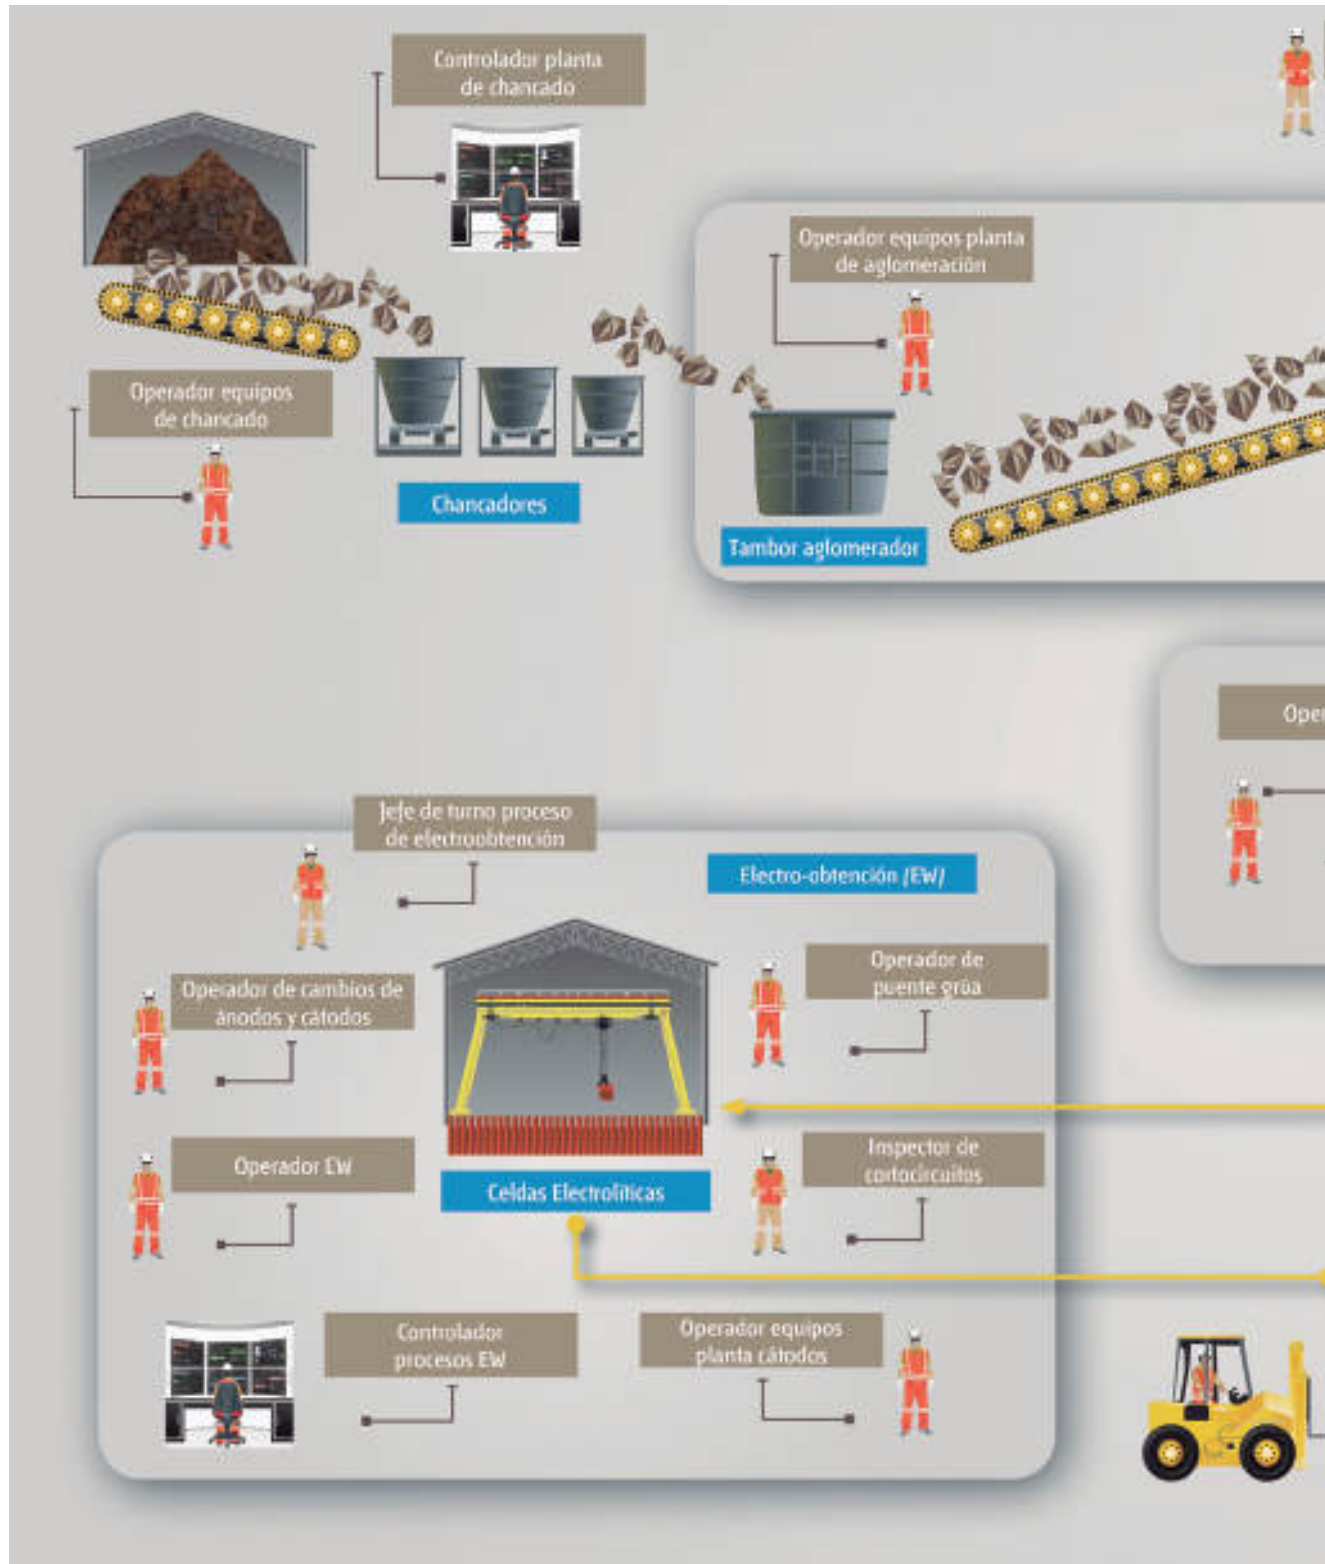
Controlador planta de chancado

Operador equipos planta de aglomeración

Operador equipos de chancado

Chancadores

Tambor aglomerador

Oper

Jefe de turno proceso de electroobtención

Electro-obtención (EW)

Operador de cambios de ánodos y cátodos

Operador de puente grúa

Operador EW

Celdas Electrolíticas

Inspector de cortocircuitos

Controlador procesos EW

Operador equipos planta cátodos